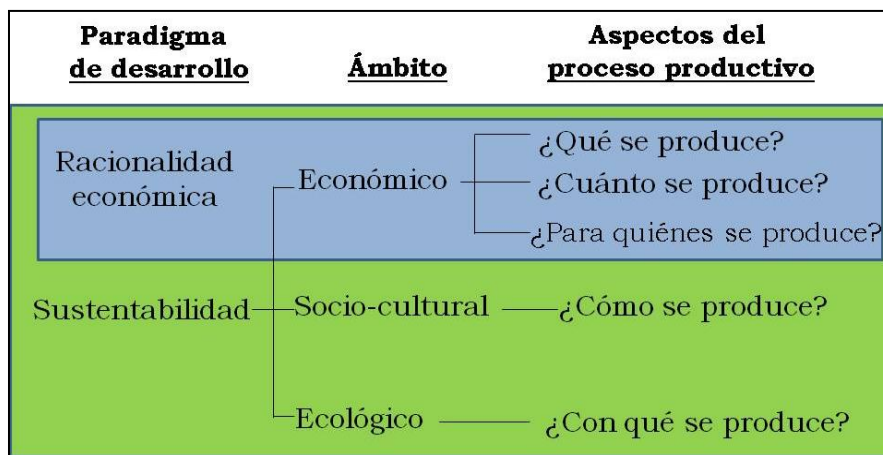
Paradigma de desarrollo | Ámbito | Aspectos del proceso productivo

Racionalidad económica

Económico

¿Qué se produce?

¿Cuánto se produce?

¿Para quiénes se produce?

Sustentabilidad

Socio-cultural

¿Cómo se produce?

Ecológico

¿Con qué se produce?